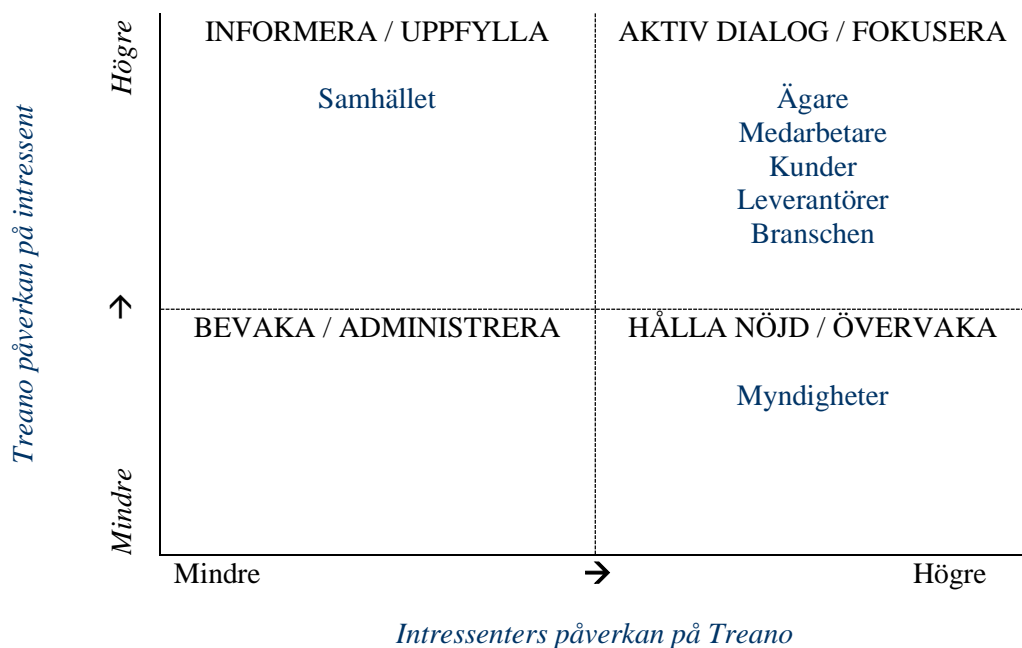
Treano påverkan på intressent

Högre

Mindre

INFORMERA / UPPFYLLA

Samhället

AKTIV DIALOG / FOKUSERA

Ägare
Medarbetare
Kunder
Leverantörer
Branschen

BEVAKA / ADMINISTRERA

HÅLLA NÖJD / ÖVERVAKA

Myndigheter

Mindre → Högre

Intressenters påverkan på Treano